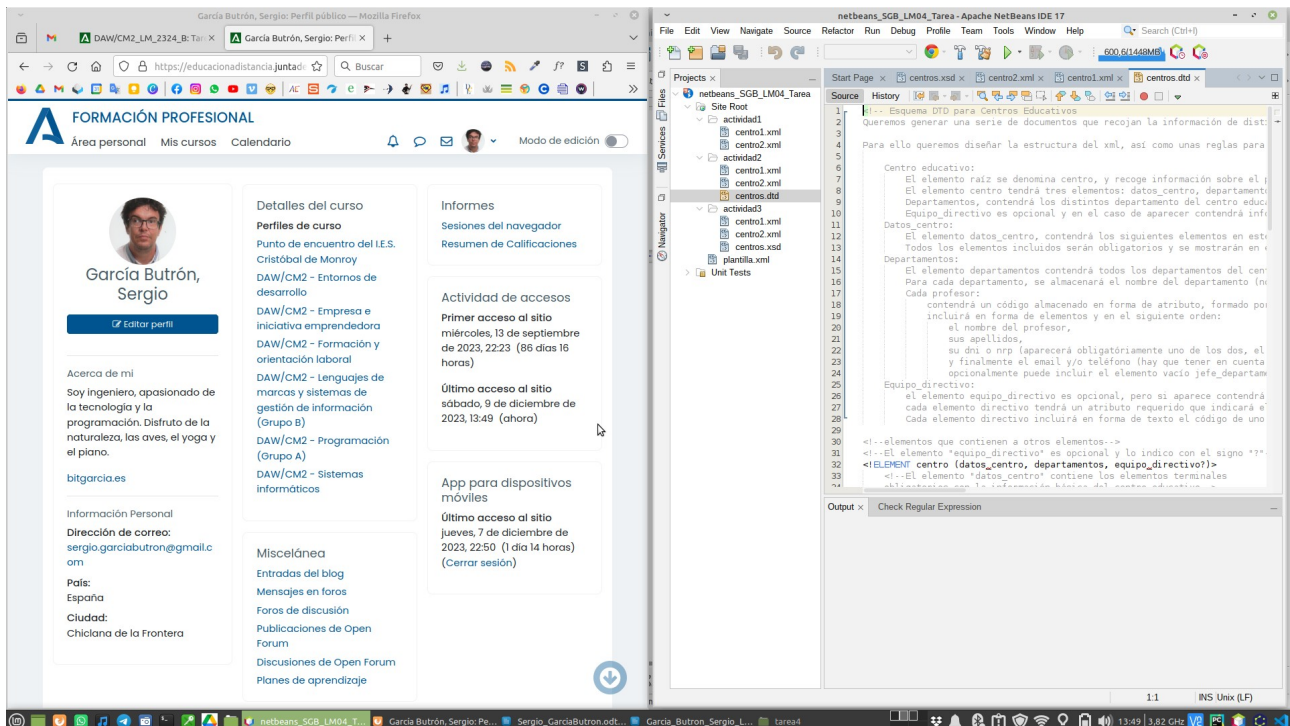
García Butrón, Sergio: Perfil público — Mozilla Firefox

DAW/CM2_LM_2324_B: Tar ×
García Butrón, Sergio: Perfil ×

https://educacionadistancia.juntade
Buscar

FORMACIÓN PROFESIONAL
Área personal Mis cursos Calendario
Modo de edición

García Butrón, Sergio
Editar perfil

Acerca de mi
Soy ingeniero, apasionado de la tecnología y la programación. Disfruto de la naturaleza, las aves, el yoga y el piano.

bitgarcia.es

Información Personal
Dirección de correo:
sergio.garciabutron@gmail.com
País:
España
Ciudad:
Chiclana de la Frontera

Detalles del curso
Perfiles de curso
Punto de encuentro del I.E.S. Cristóbal de Monroy
DAW/CM2 - Entornos de desarrollo
DAW/CM2 - Empresa e iniciativa emprendedora
DAW/CM2 - Formación y orientación laboral
DAW/CM2 - Lenguajes de marcas y sistemas de gestión de información (Grupo B)
DAW/CM2 - Programación (Grupo A)
DAW/CM2 - Sistemas informáticos

Miscelánea
Entradas del blog
Mensajes en foros
Foros de discusión
Publicaciones de Open Forum
Discusiones de Open Forum
Planes de aprendizaje

Informes
Sesiones del navegador
Resumen de Calificaciones

Actividad de accesos
Primer acceso al sitio
miércoles, 13 de septiembre de 2023, 22:23 (86 días 16 horas)
Último acceso al sitio
sábado, 9 de diciembre de 2023, 13:49 (ahora)

App para dispositivos móviles
Último acceso al sitio
jueves, 7 de diciembre de 2023, 22:50 (1 día 14 horas)
(Cerrar sesión)

netbeans_SGB_LM04_Tarea - Apache NetBeans IDE 17
File Edit View Navigate Source Refactor Run Debug Profile Team Tools Window Help
Search (Ctrl+I)
600,6/1448MB

Projects ×
Files
Services
Navigator
netbeans_SGB_LM04_Tarea
Site Root
actividad1
centro1.xml
centro2.xml
actividad2
centro1.xml
centro2.xml
centros.dtd
actividad3
centro1.xml
centro2.xml
centros.xsd
plantilla.xml
Unit Tests

Start Page × centros.xsd × centro2.xml × centro1.xml × centros.dtd ×
Source History

1 <!-- Esquema DTD para Centros Educativos
2 Queremos generar una serie de documentos que recojan la información de dist
3
4 Para ello queremos diseñar la estructura del xml, así como unas reglas para
5
6 Centro educativo:
7 El elemento raíz se denomina centro, y recoge información sobre el
8 El elemento centro tendrá tres elementos: datos_centro, departament
9 Departamentos, contendrá los distintos departamento del centro educ
10 Equipo_directivo es opcional y en el caso de aparecer contendrá inf
11 Datos_centro:
12 El elemento datos_centro, contendrá los siguientes elementos en est
13 Todos los elementos incluidos serán obligatorios y se mostrarán en
14 Departamentos:
15 El elemento departamentos contendrá todos los departamentos del cen
16 Para cada departamento, se almacenará el nombre del departamento (n
17 Cada profesor:
18 contendrá un código almacenado en forma de atributo, formado por
19 incluirá en forma de elementos y en el siguiente orden:
20 el nombre del profesor,
21 sus apellidos,
22 su dni o nrp (aparecerá obligatoriamente uno de los dos, el
23 y finalmente el email y/o teléfono (hay que tener en cuenta
24 opcionalmente puede incluir el elemento vacío jefe_departam
25 Equipo_directivo:
26 el elemento equipo_directivo es opcional, pero si aparece contendrá
27 cada elemento directivo tendrá un atributo requerido que indicará e
28 Cada elemento directivo incluirá en forma de texto el código de uno
29
30 <!--elementos que contienen a otros elementos-->
31 <!--El elemento "equipo_directivo" es opcional y lo indico con el signo "?"
32 <!ELEMENT centro (datos_centro, departamentos, equipo_directivo?)>
33 <!--El elemento "datos_centro" contiene los elementos terminales

Output × Check Regular Expression
1:1 INS Unix (LF)

netbeans_SGB_LM04_T... García Butrón, Sergio: Pe... Sergio_GarciaButron.odt... Garcia_Butron_Sergio_L... tarea4
13:49 3,82 GHz